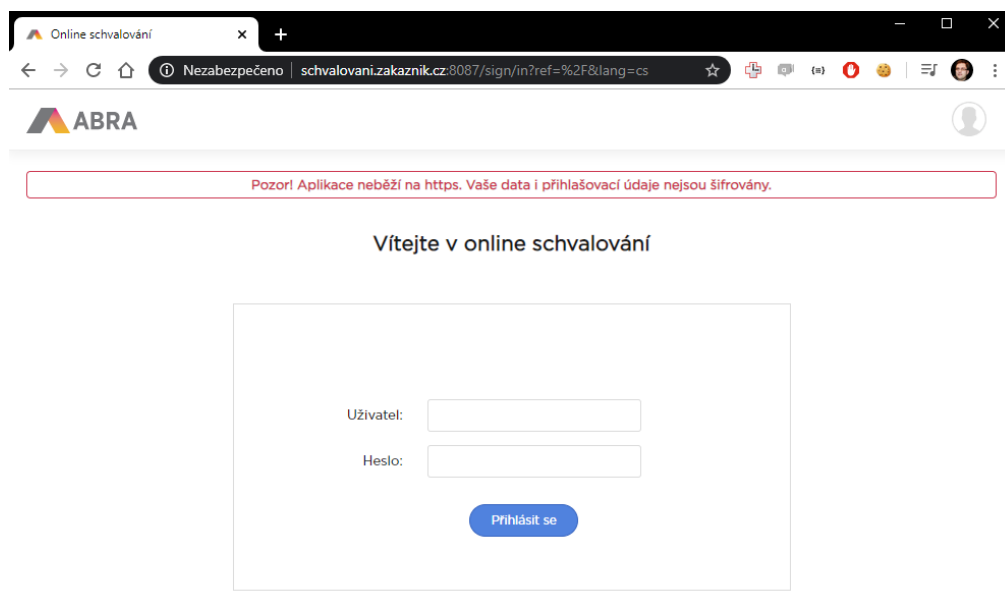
Online schvalování

Nezabezpečeno | schvalovani.zakaznik.cz:8087/sign/in?ref=%2F&lang=cs

{≡}

ABRA

Pozor! Aplikace neběží na https. Vaše data i přihlašovací údaje nejsou šifrovány.

Vítejte v online schvalování

Uživatel:

Heslo:

Přihlásit se